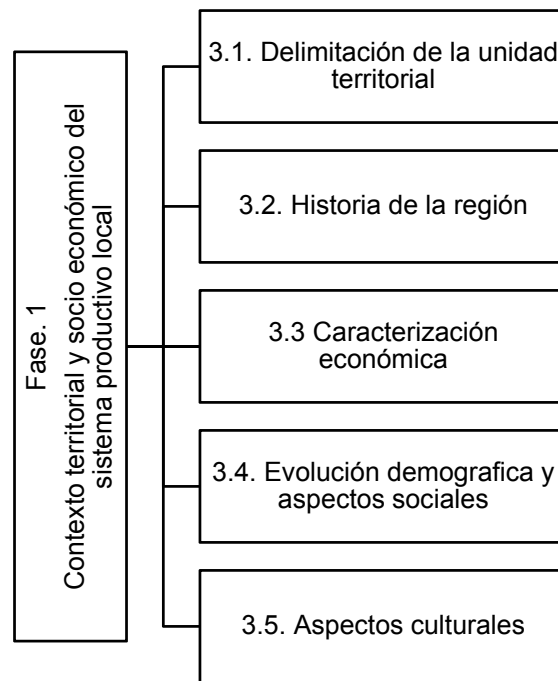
Fase. 1
Contexto territorial y socio económico del sistema productivo local

3.1. Delimitación de la unidad territorial

3.2. Historia de la región

3.3 Caracterización económica

3.4. Evolución demografica y aspectos sociales

3.5. Aspectos culturales